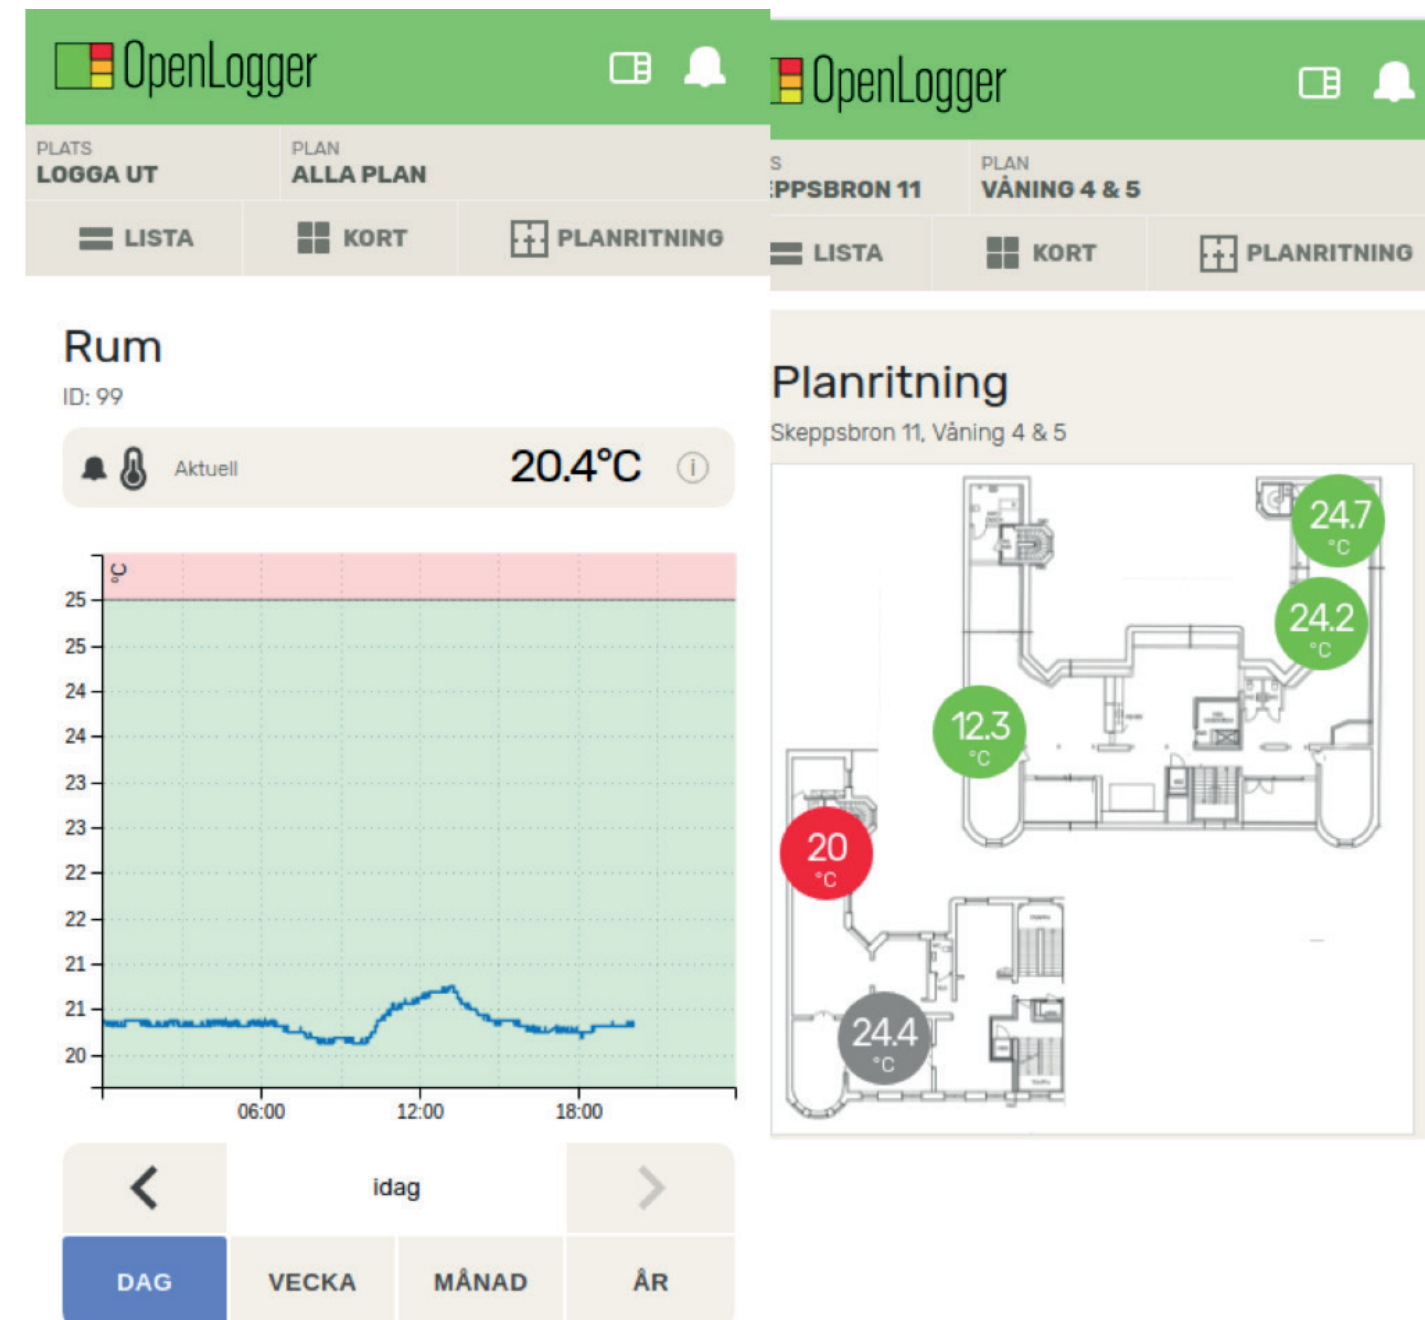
OpenLogger

PLATS
LOGGA UT

PLAN
ALLA PLAN

LISTA
KORT
PLANRITNING

Rum
ID: 99

Aktuell
20.4°C

°C
25
25
24
24
23
23
22
22
21
21
20

06:00
12:00
18:00

idag

DAG
VECKA
MÅNAD
ÅR

OpenLogger

S
EPPSBRON 11

PLAN
VÅNING 4 & 5

LISTA
KORT
PLANRITNING

Planritning
Skeppsbron 11, Våning 4 & 5

24.7
°C
24.2
°C
12.3
°C
20
°C
24.4
°C